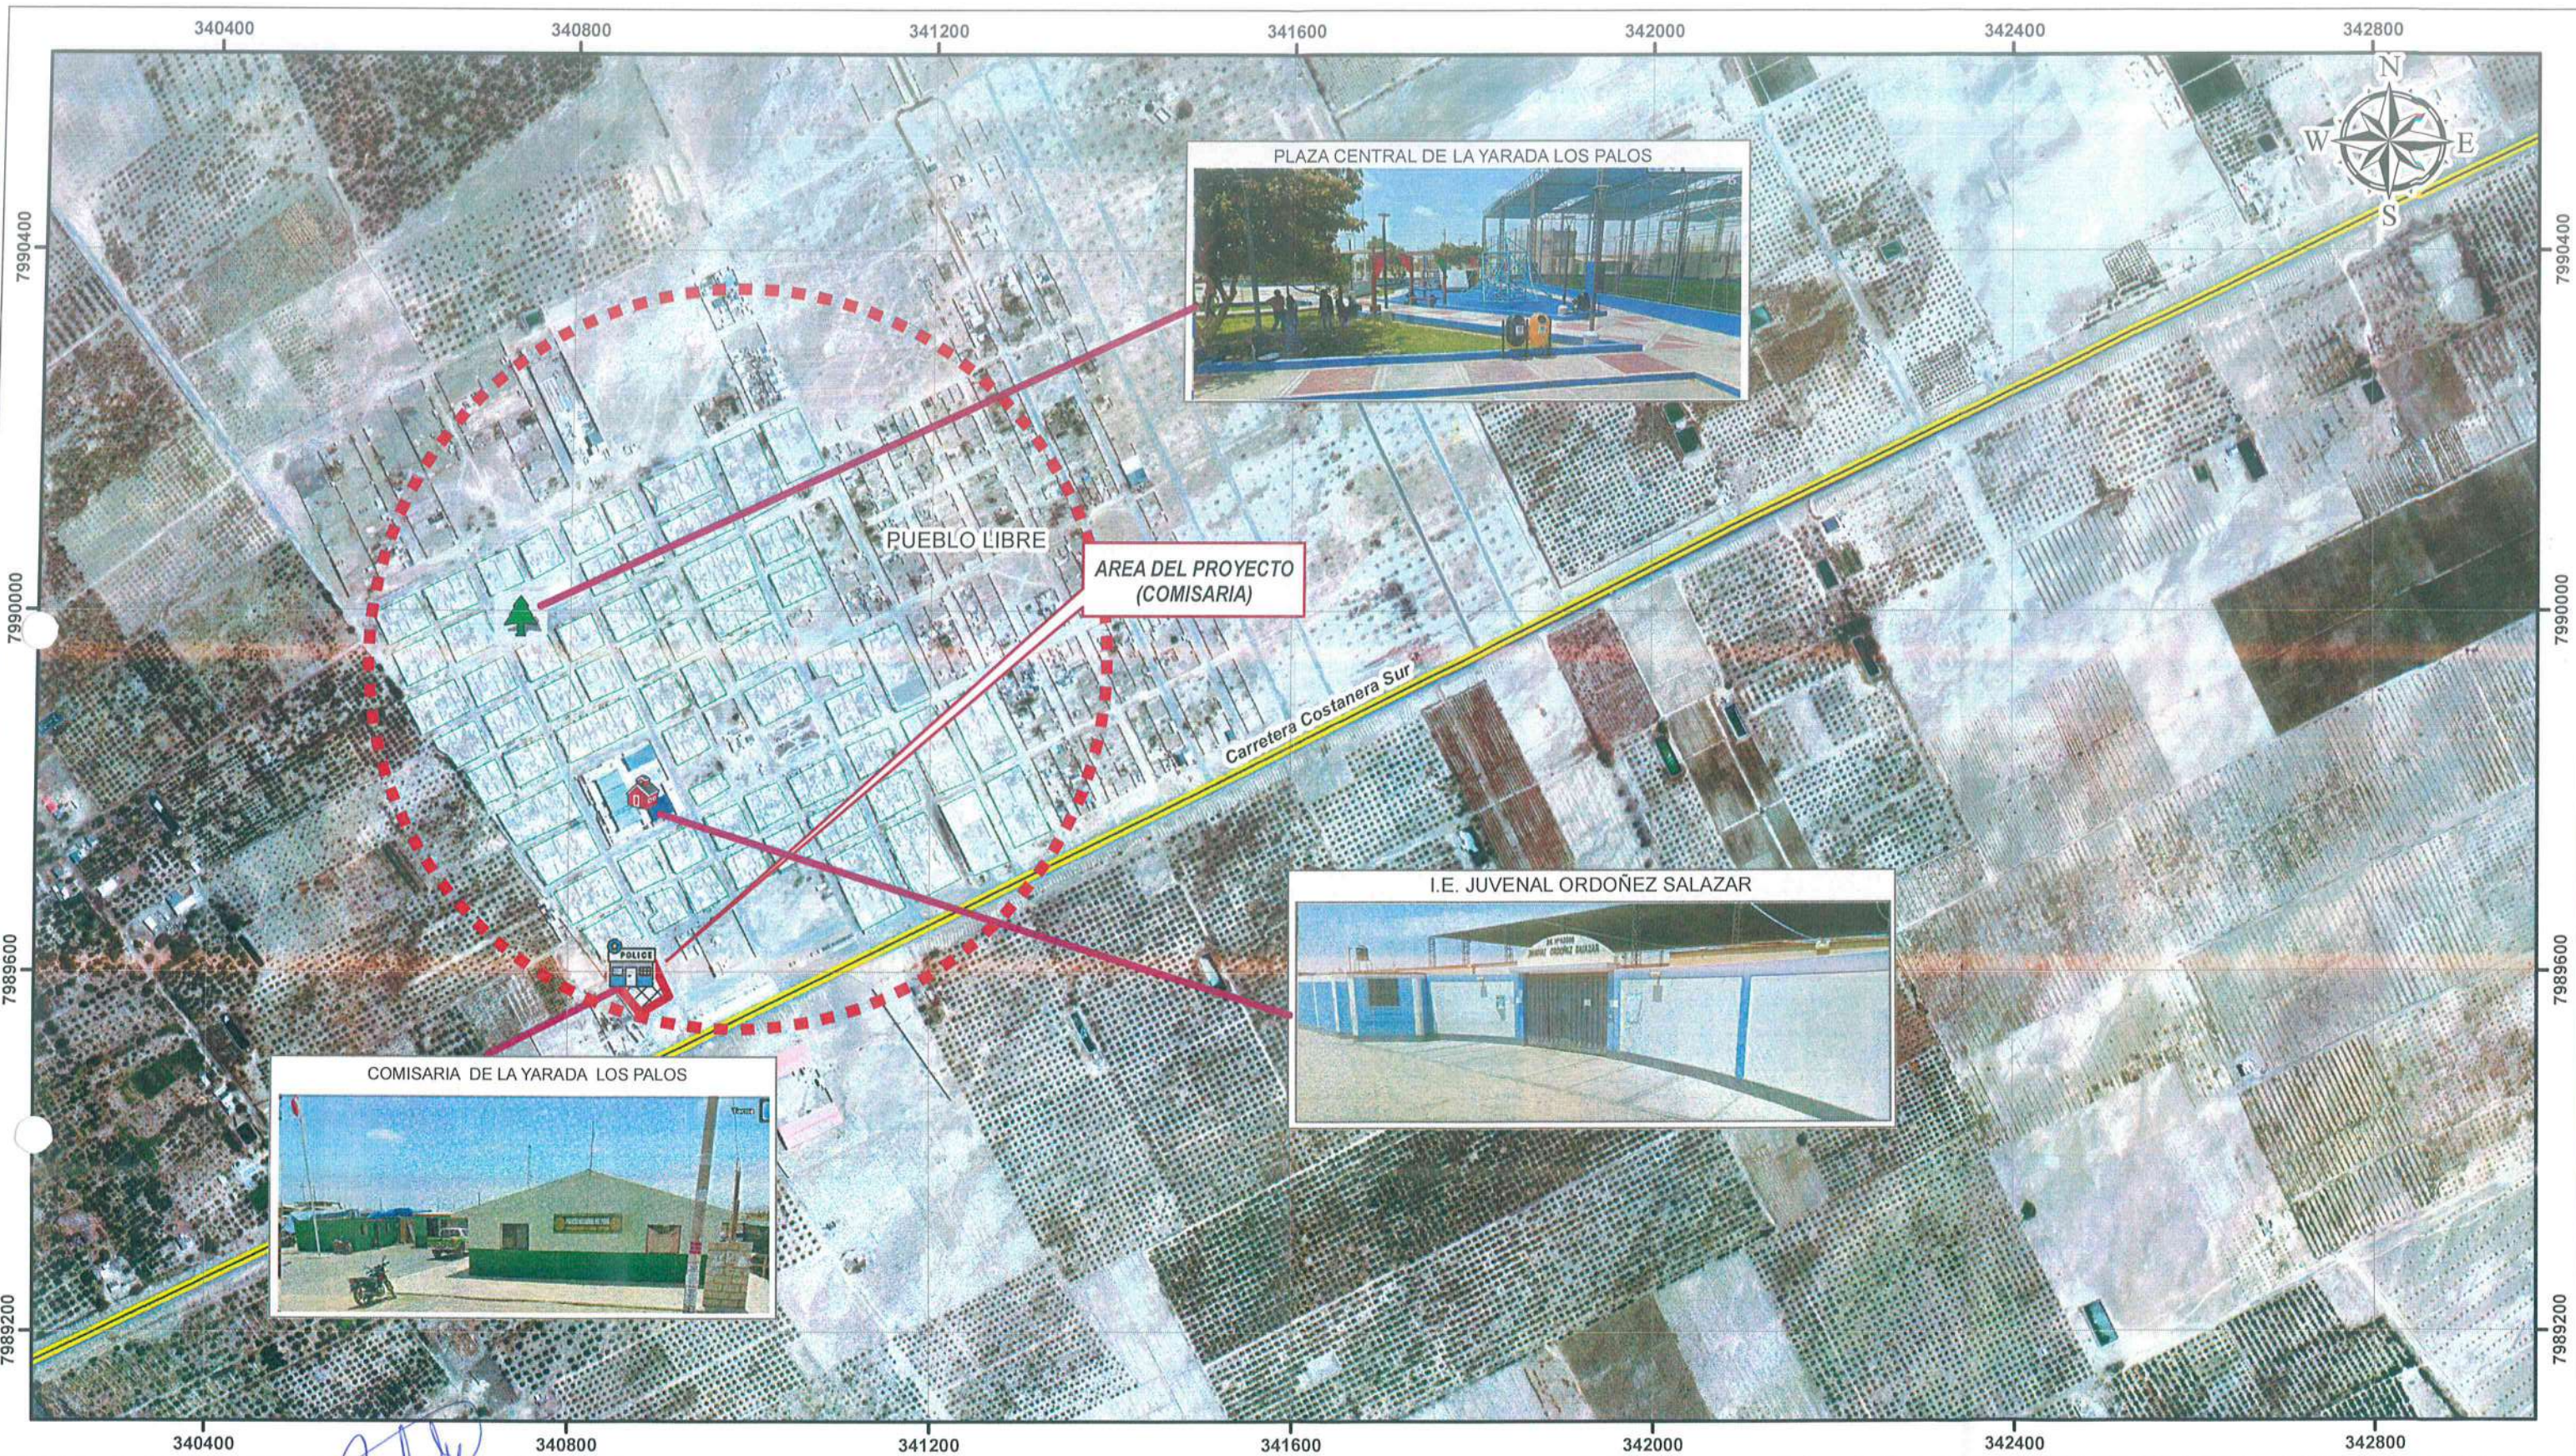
340400 340800 341200 341600 342000 342400 342800

7990400

7990000

7989600

7989200

N
W E
S

PLAZA CENTRAL DE LA YARADA LOS PALOS

PUEBLO LIBRE

AREA DEL PROYECTO (COMISARIA)

Carretera Costanera Sur

I.E. JUVENAL ORDOÑEZ SALAZAR

POLICE

COMISARIA DE LA YARADA LOS PALOS

7990400

7990000

7989600

7989200

340400 340800 341200 341600 342000 342400 342800